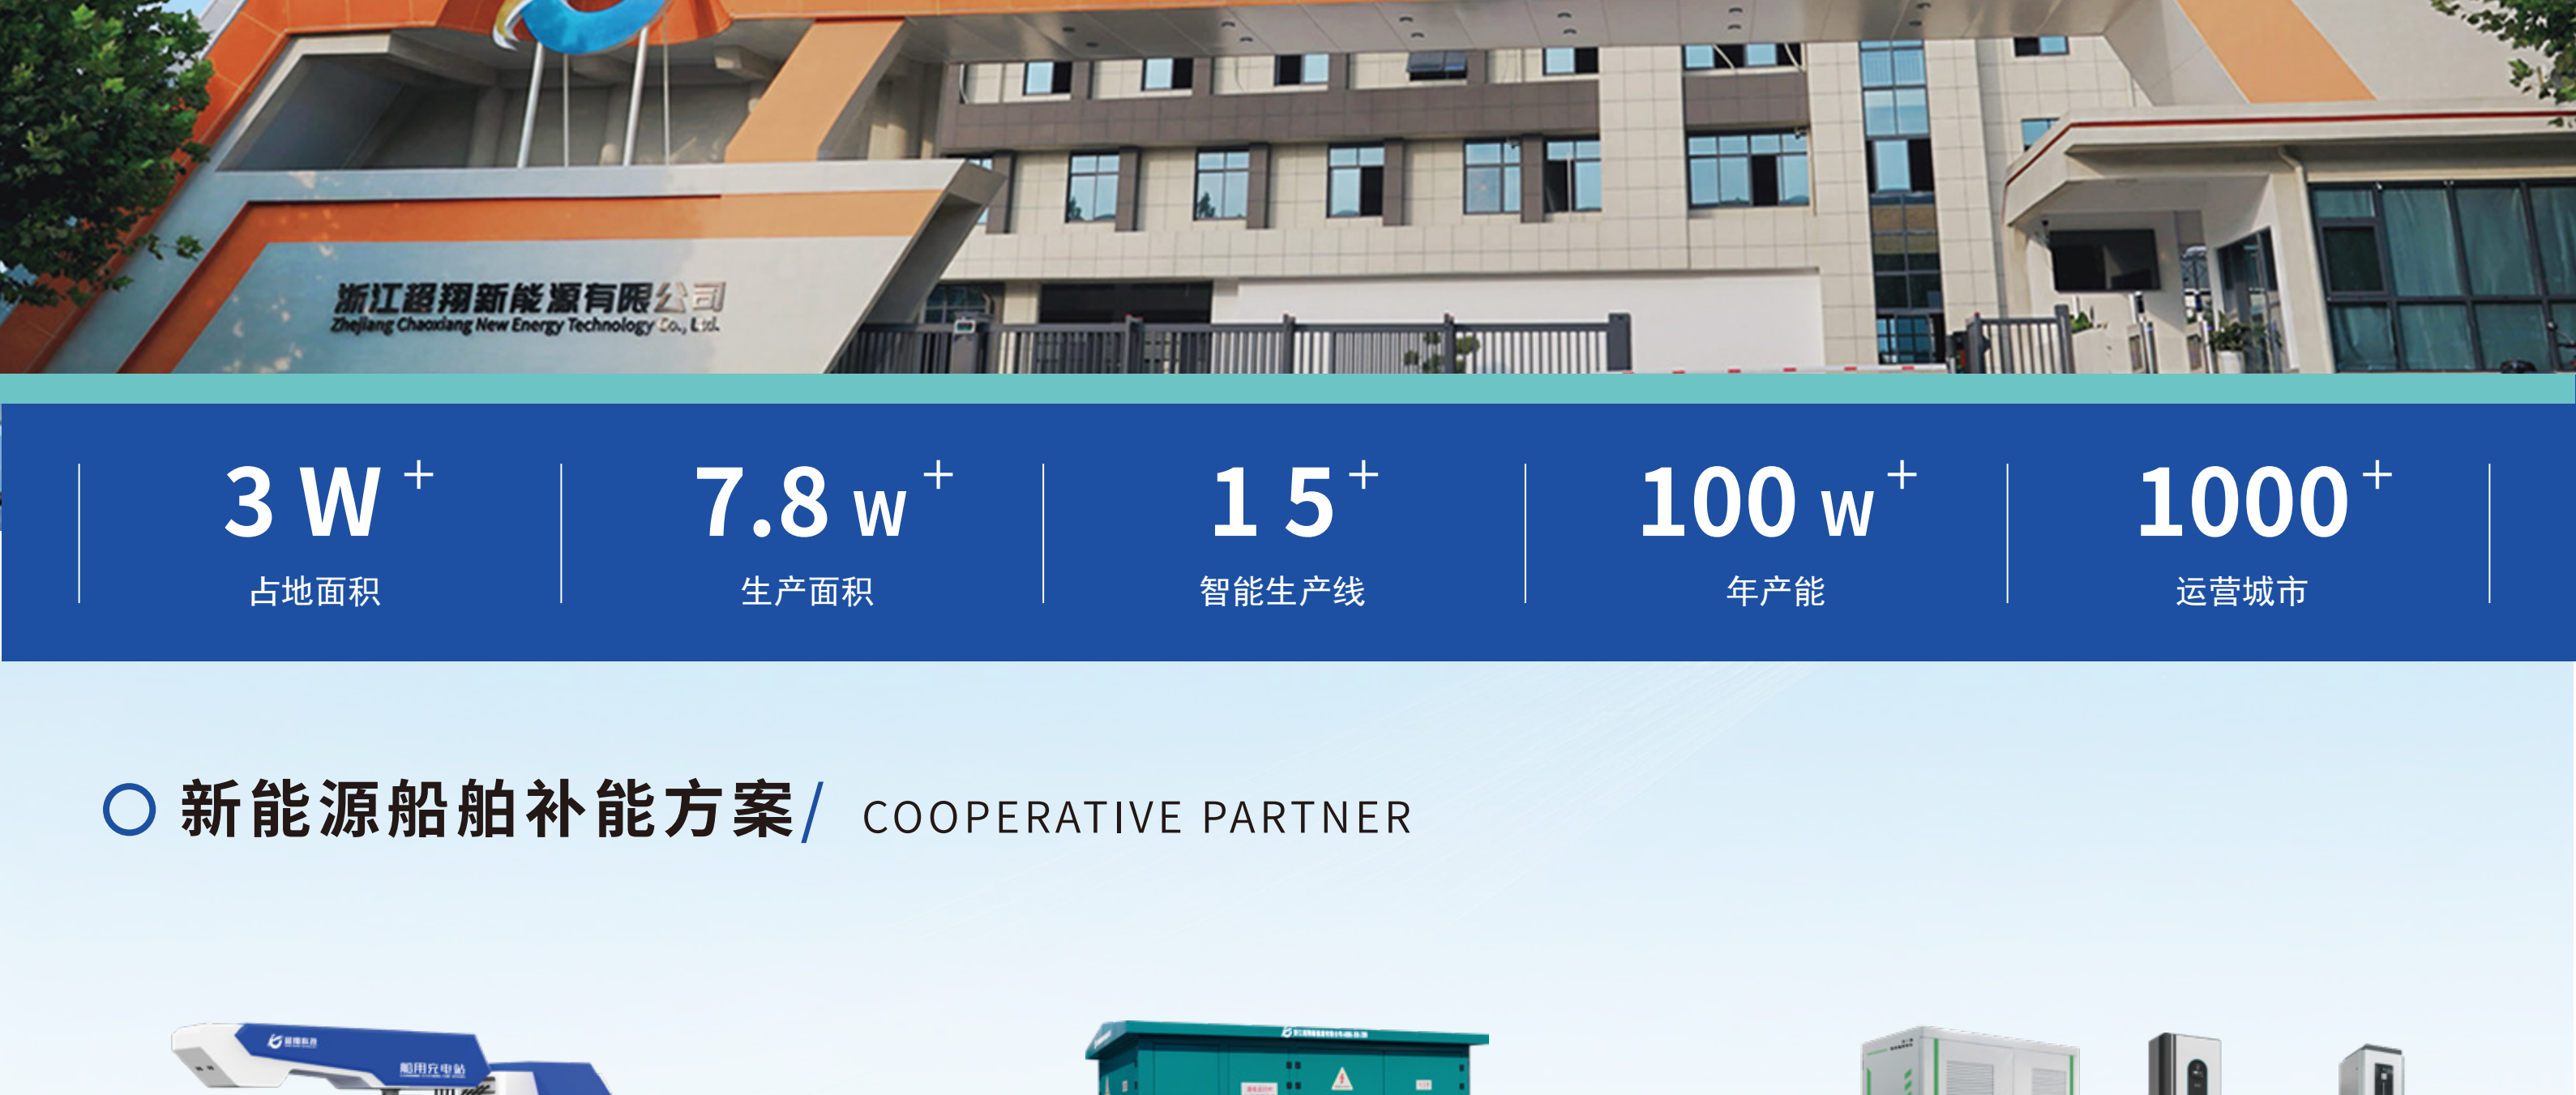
浙江超翔新能源有限公司
Zhejiang Chaoxiang New Energy Technology Co., Ltd.

3 W $^+$
占地面积

7.8 w $^+$
生产面积

15 $^+$
智能生产线

100 w $^+$
年产能

1000 $^+$
运营城市

新能源船舶补能方案/ COOPERATIVE PARTNER

船用充电站